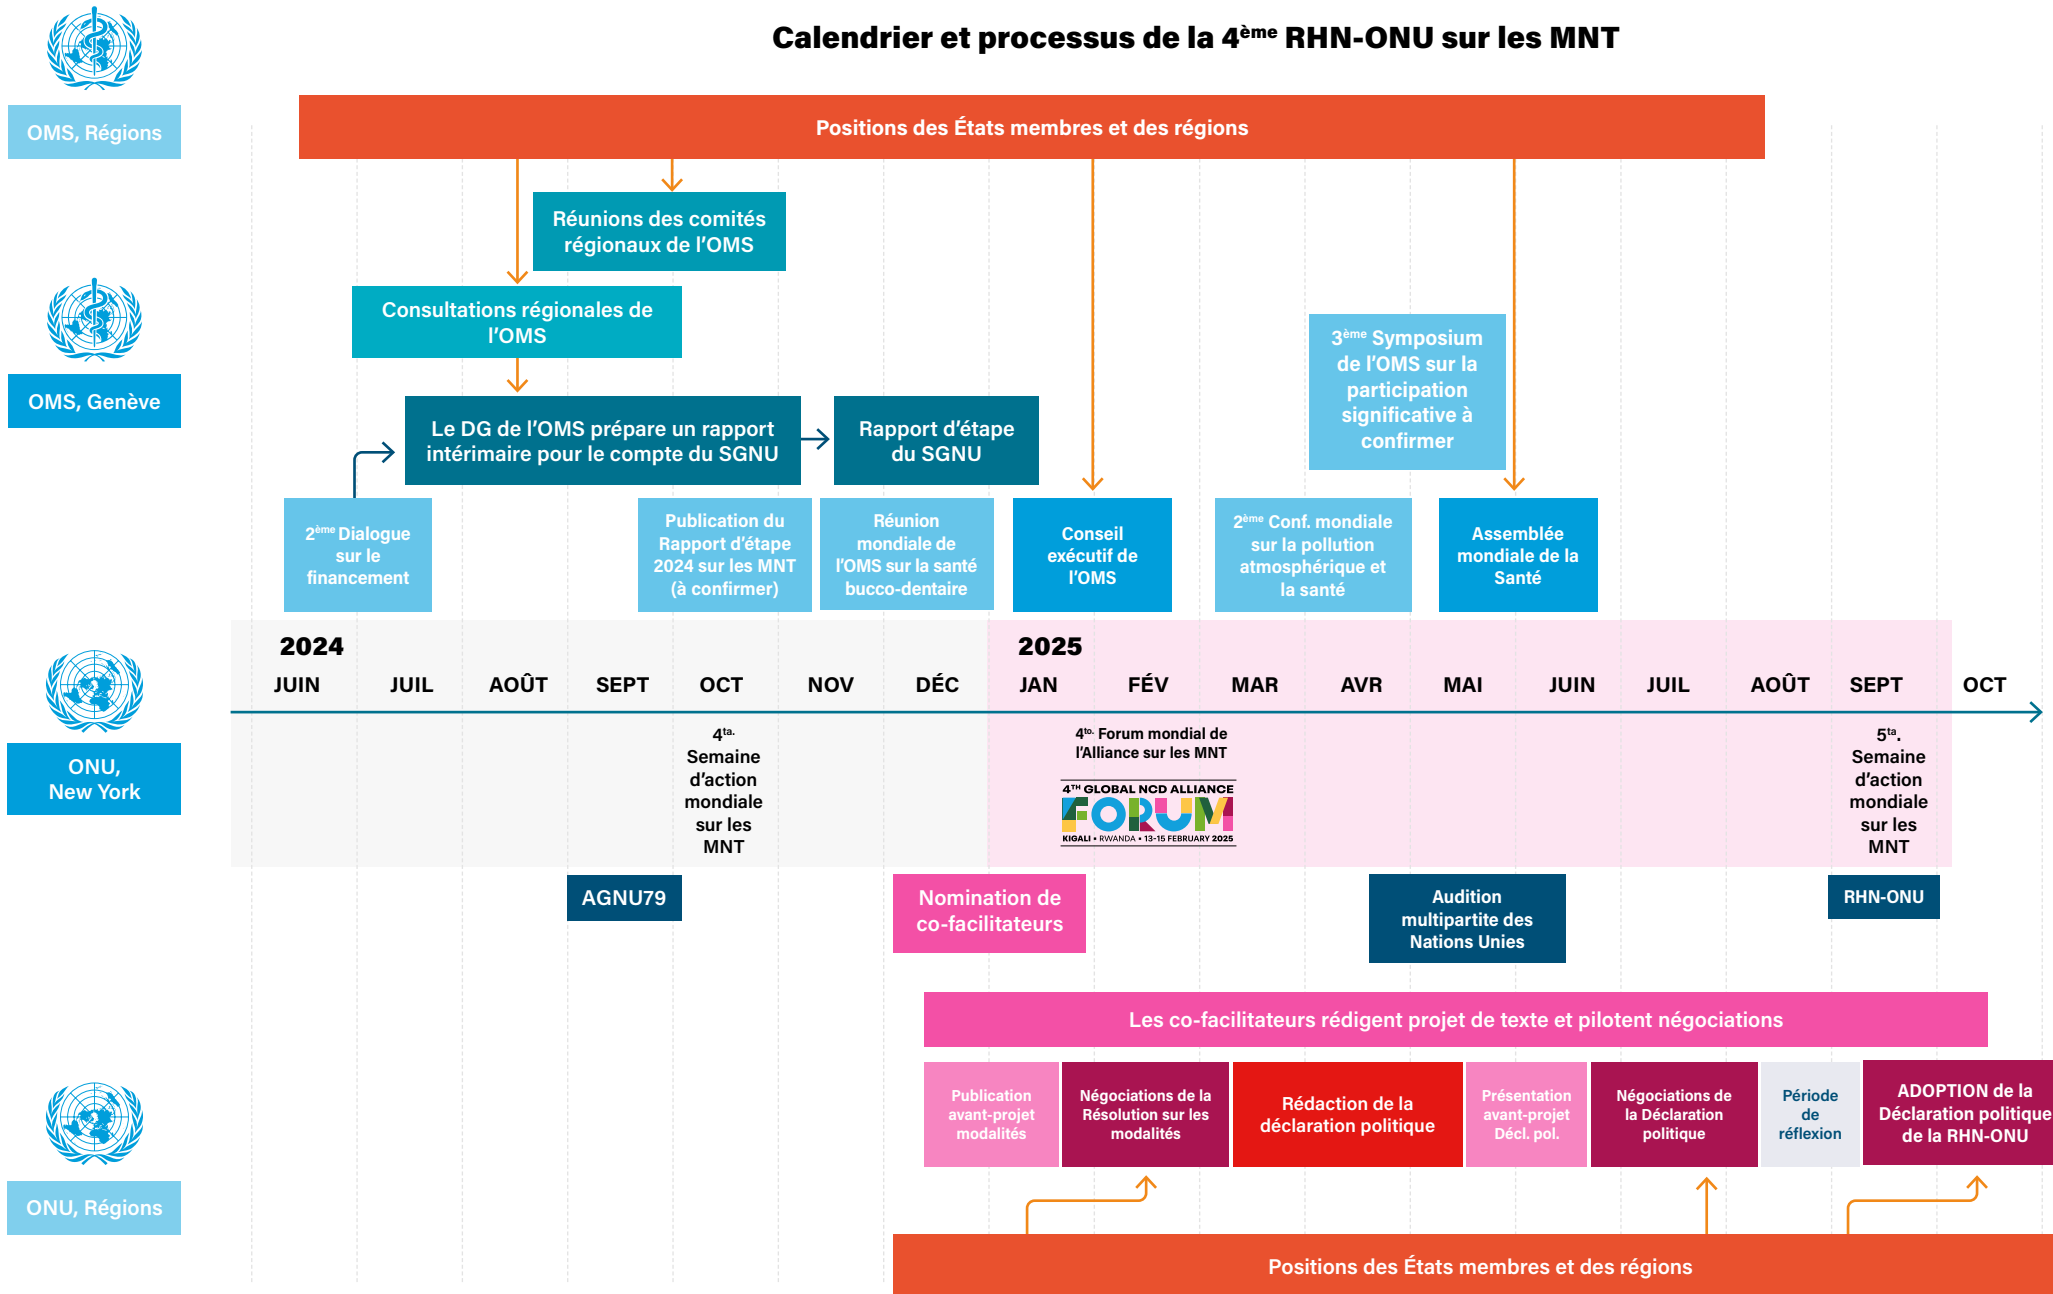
Calendrier et processus de la 4$^{ème}$ RHN-ONU sur les MNT

OMS, Régions

Positions des États membres et des régions

Réunions des comités régionaux de l'OMS

Consultations régionales de l'OMS

OMS, Genève

Le DG de l'OMS prépare un rapport intérimaire pour le compte du SGNU

Rapport d'étape du SGNU

3$^{ème}$ Symposium de l'OMS sur la participation significative à confirmer

2$^{ème}$ Dialogue sur le financement

Publication du Rapport d'étape 2024 sur les MNT (à confirmer)

Réunion mondiale de l'OMS sur la santé bucco-dentaire

Conseil exécutif de l'OMS

2$^{ème}$ Conf. mondiale sur la pollution atmosphérique et la santé

Assemblée mondiale de la Santé

2024

JUIN JUIL AOÛT SEPT OCT NOV DÉC

2025

JAN FÉV MAR AVR MAI JUIN JUIL AOÛT SEPT OCT

ONU, New York

4$^{ta.}$ Semaine d'action mondiale sur les MNT

4$^{to.}$ Forum mondial de l'Alliance sur les MNT

4$^{TH}$ GLOBAL NCD ALLIANCE FORUM KIGALI • RWANDA • 13-15 FEBRUARY 2025

5$^{ta}$. Semaine d'action mondiale sur les MNT

AGNU79

Nomination de co-facilitateurs

Audition multipartite des Nations Unies

RHN-ONU

Les co-facilitateurs rédigent projet de texte et pilotent négociations

Publication avant-projet modalités

Négociations de la Résolution sur les modalités

Rédaction de la déclaration politique

Présentation avant-projet Décl. pol.

Négociations de la Déclaration politique

Période de réflexion

ADOPTION de la Déclaration politique de la RHN-ONU

ONU, Régions

Positions des États membres et des régions